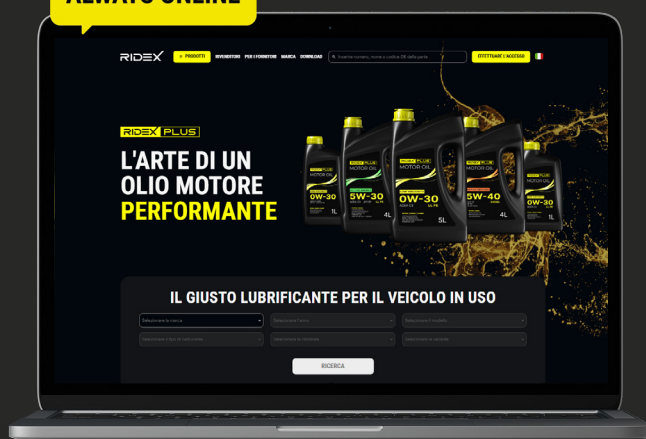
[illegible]

RIDEX PRODOTTI RIVENDITORI PER I FORNITORI MARCA DOWNLOAD Inserire numero, nome o codice OE della parte EFFETTUARE L'ACCESSO

RIDEX PLUS

L'ARTE DI UN OLIO MOTORE PERFORMANTE

RIDEX PLUS MOTOR OIL 0W-20 1L

RIDEX PLUS MOTOR OIL 5W-30 4L

RIDEX PLUS MOTOR OIL 0W-30 5L

RIDEX PLUS MOTOR OIL 5W-40 4L

RIDEX PLUS MOTOR OIL 0W-30 1L

IL GIUSTO LUBRIFICANTE PER IL VEICOLO IN USO

Selezionare la marca | Selezionare l'anno | Selezionare il modello

Selezionare il tipo di carburante | Selezionare la cilindrata | Selezionare la versione

RICERCA